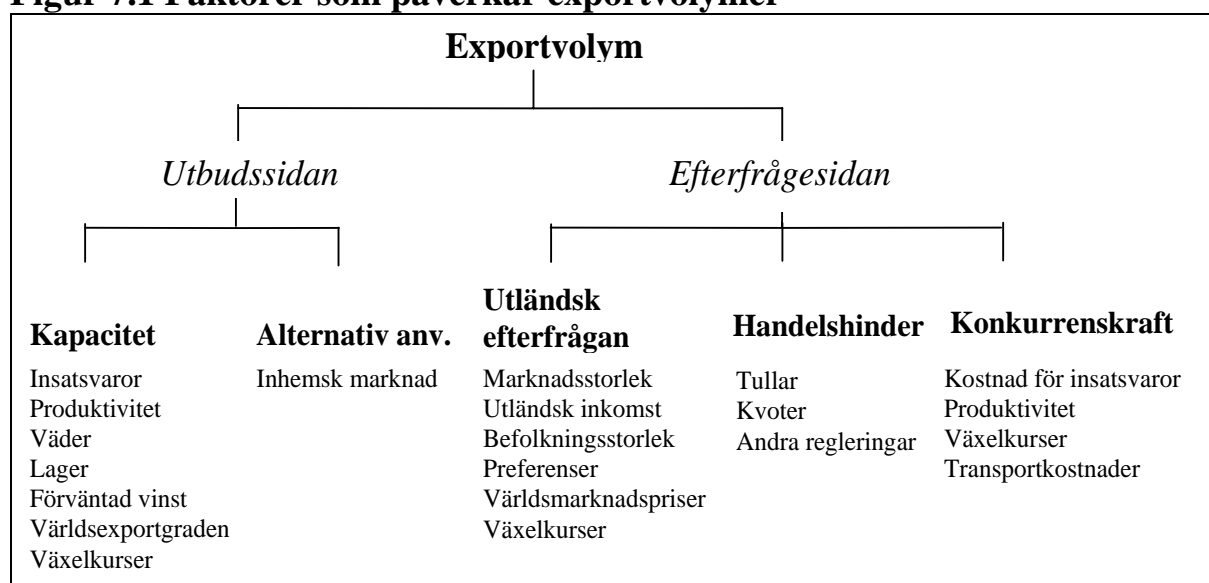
Figur 7.1 Faktorer som påverkar exportvolymer

Exportvolym

Utbudssidan

Efterfrågesidan

Kapacitet
Insatsvaror
Produktivitet
Väder
Lager
Förväntad vinst
Världsexportgraden
Växelkurser

Alternativ anv.
Inhemsk marknad

Utländsk efterfrågan
Marknadsstorlek
Utländsk inkomst
Befolkningsstorlek
Preferenser
Världsmarknadspriser
Växelkurser

Handelshinder
Tullar
Kvoter
Andra regleringar

Konkurrenskraft
Kostnad för insatsvaror
Produktivitet
Växelkurser
Transportkostnader